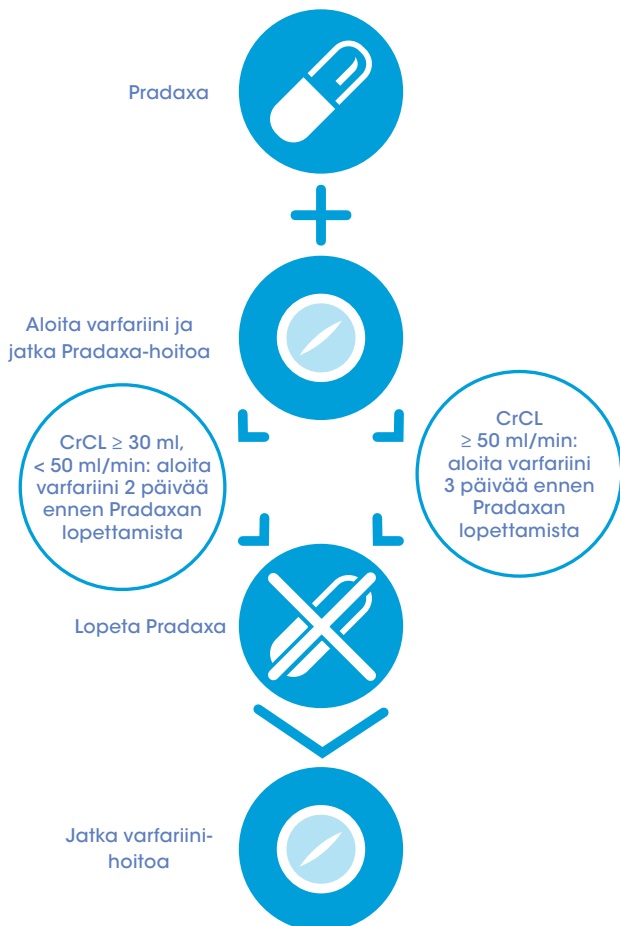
Pradaxa

Aloita varfariini ja jatka Pradaxa-hoitoa

CrCL $\geq$ 30 ml, < 50 ml/min: aloita varfariini 2 päivää ennen Pradaxan lopettamista

CrCL $\geq$ 50 ml/min: aloita varfariini 3 päivää ennen Pradaxan lopettamista

Lopeta Pradaxa

Jatka varfariini-hoitoa